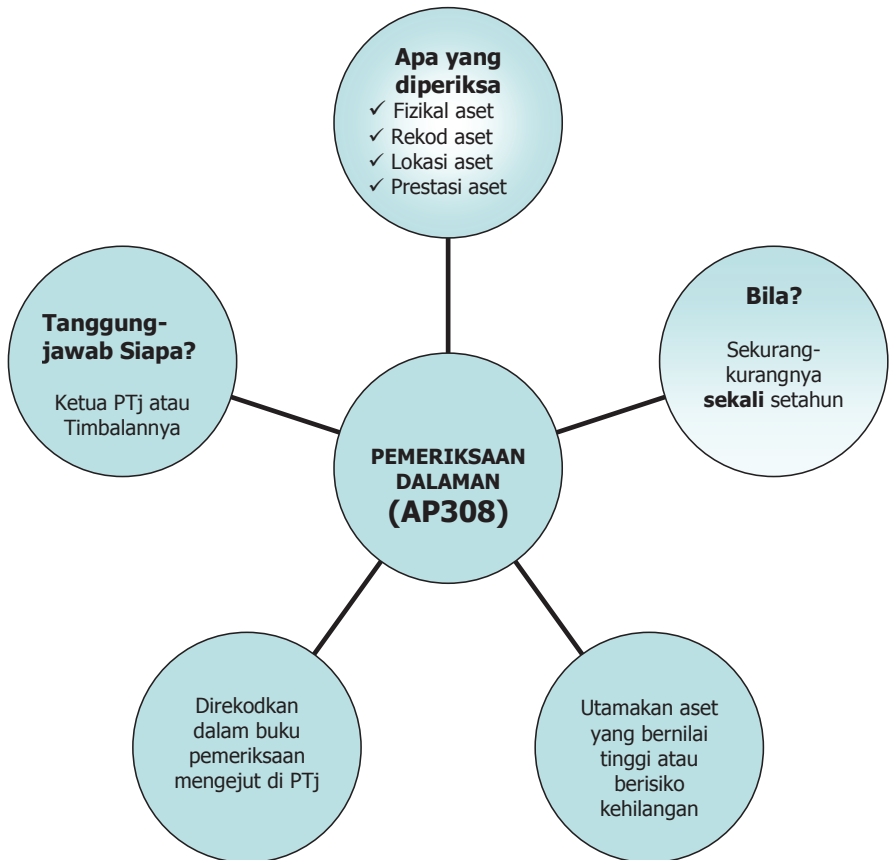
Apa yang diperiksa
✓ Fizikal aset
✓ Rekod aset
✓ Lokasi aset
✓ Prestasi aset

Tanggung-jawab Siapa?

Ketua PTj atau Timbalannya

Bila?

Sekurang-kurangnya **sekali** setahun

PEMERIKSAAN DALAMAN
(AP308)

Direkodkan dalam buku pemeriksaan mengejut di PTj

Utamakan aset yang bernilai tinggi atau berisiko kehilangan